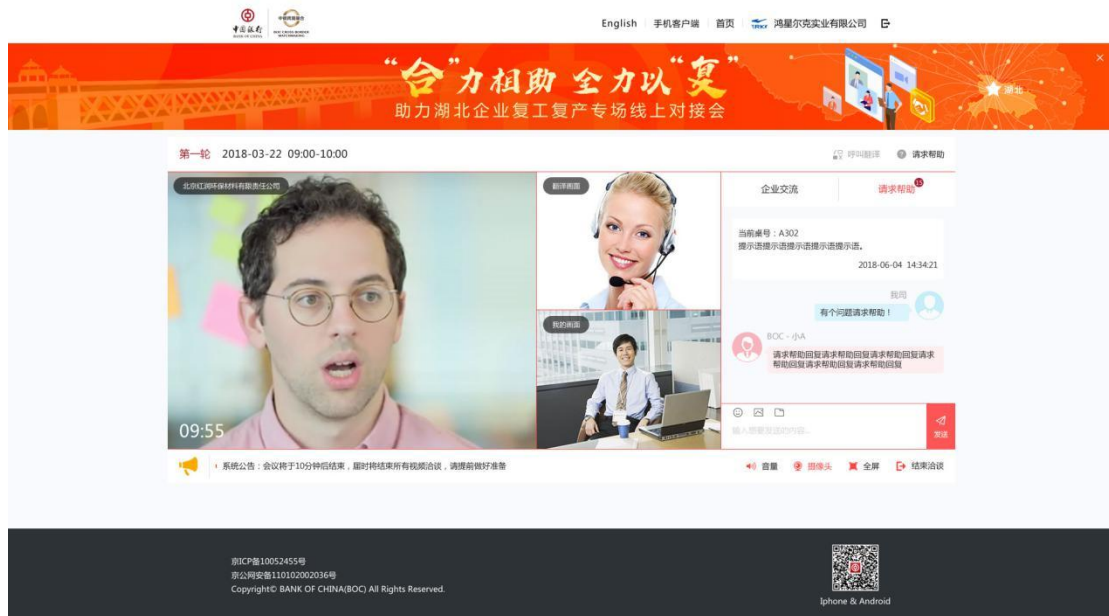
中国银行 BANK OF CHINA

English 手机客户端 首页 鸿星尔克实业有限公司

"合"力相助 全力以"复"
助力湖北企业复工复产专场线上对接会

湖北

第一轮 2018-03-22 09:00-10:00

呼叫翻译 请求帮助

北京红润环保材料有限责任公司

09:55

翻译画面

我的画面

企业交流 请求帮助 15

当前桌号：A302
提示语提示语提示语提示语。
2018-06-04 14:34:21

我司
有个问题请求帮助！

BOC - 小A
请求帮助回复请求帮助回复请求帮助回复请求帮助回复请求帮助回复请求帮助回复

输入您要发送的内容...

发送

系统公告：会议将于10分钟后结束，届时将结束所有视频洽谈，请提前做好准备

音量 摄像头 全屏 结束洽谈

京ICP备10052455号
京公网安备110102002036号
Copyright© BANK OF CHINA(BOC) All Rights Reserved.

Iphone & Android